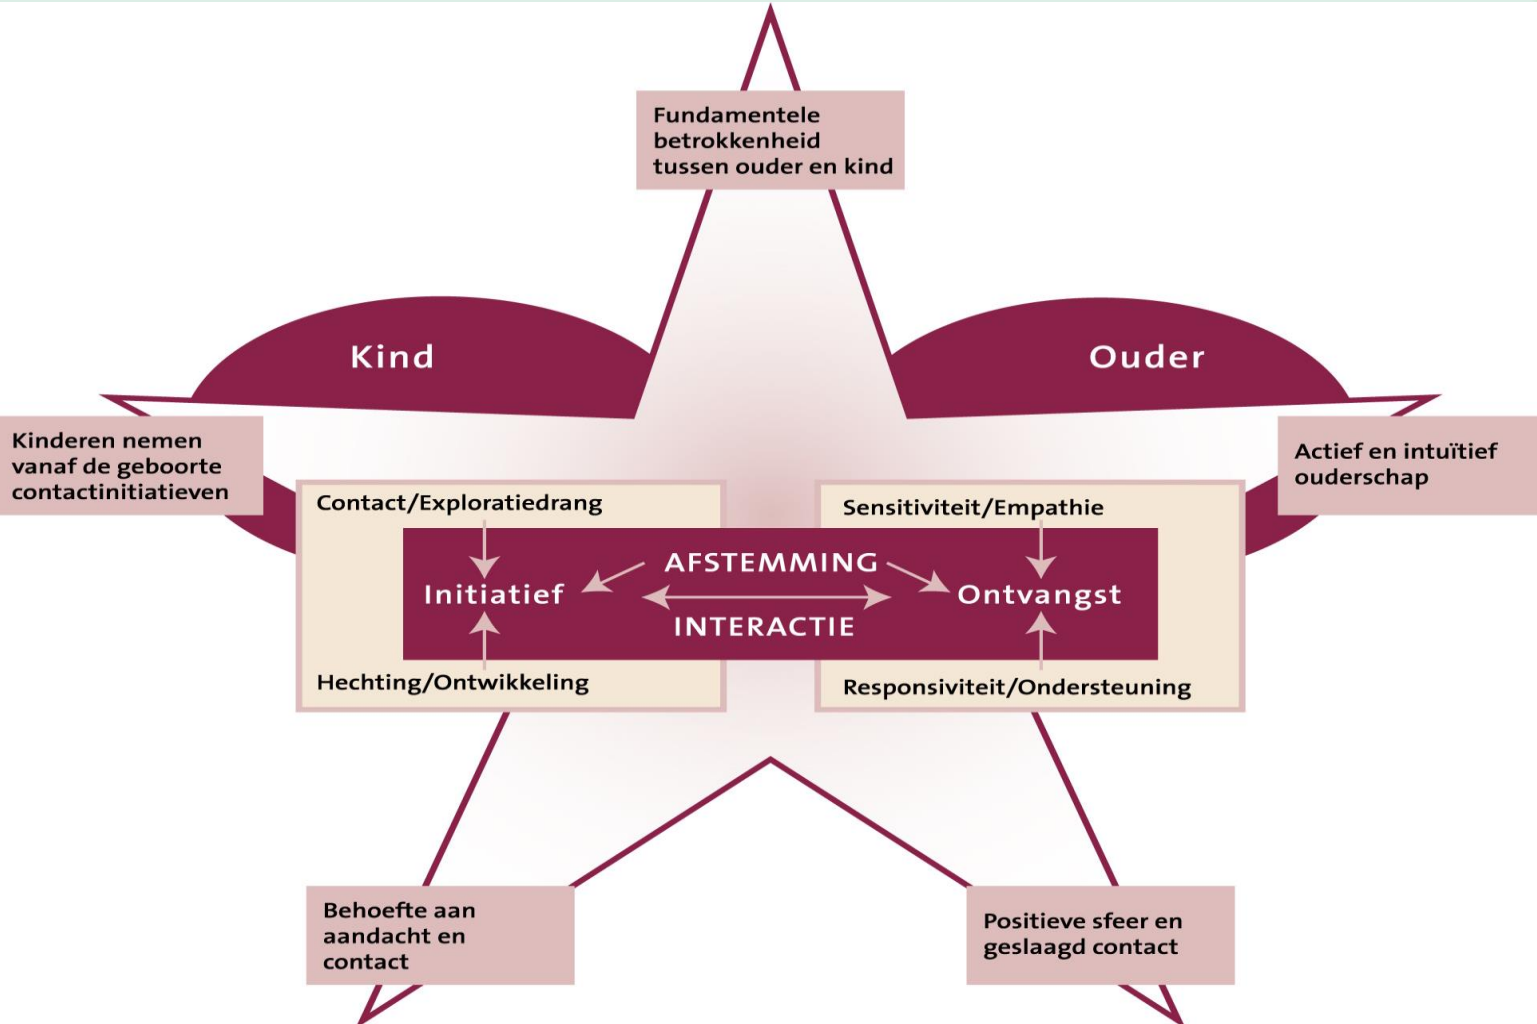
Fundamentele betrokkenheid tussen ouder en kind

Kind

Ouder

Kinderen nemen vanaf de geboorte contactinitiatieven

Actief en intuïtief ouderschap

Contact/Exploratiedrang

Sensitiviteit/Empathie

AFSTEMMING

Initiatief

Ontvangst

INTERACTIE

Hechting/Ontwikkeling

Responsiviteit/Ondersteuning

Behoefte aan aandacht en contact

Positieve sfeer en geslaagd contact